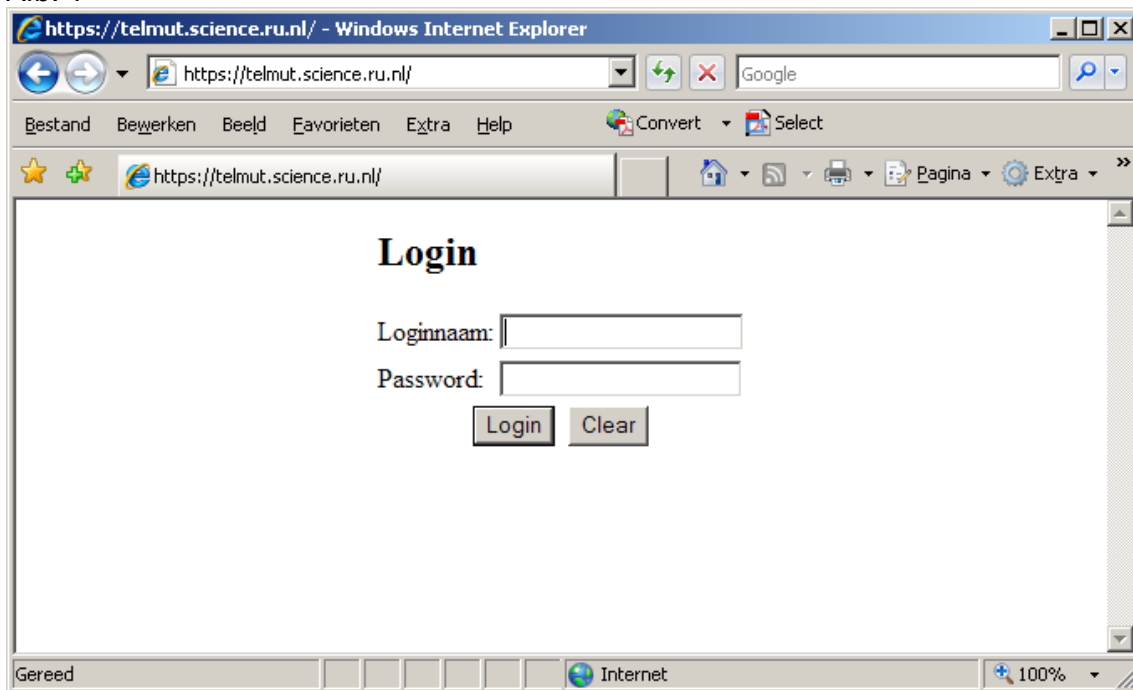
https://telmut.science.ru.nl/ - Windows Internet Explorer

https://telmut.science.ru.nl/

Google

Bestand Bewerken Beeld Favorieten Extra Help

Convert Select

https://telmut.science.ru.nl/

Pagina Extra

Login

Loginnaam:

Password:

Login Clear

Gereed

Internet

100%